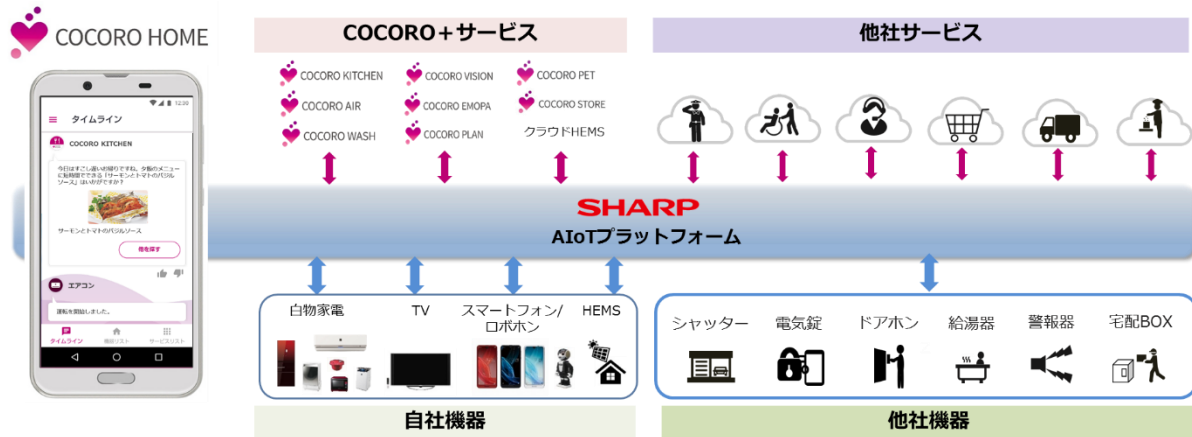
COCORO HOME

タイムライン

COCORO KITCHEN

今日はすこし涼しい日になりましたね。夕飯のメニューに私特製でできる「サーモンとトマトのバジルソース」はいかがですか？

サーモンとトマトのバジルソース

献を探す

エアコン

運転を開始しました。

タイムライン 機器リスト サービスリスト

COCORO＋サービス

COCORO KITCHEN
COCORO AIR
COCORO WASH
COCORO VISION
COCORO EMOPA
COCORO PLAN
COCORO PET
COCORO STORE
クラウドHEMS

他社サービス

SHARP
AIoTプラットフォーム

白物家電
TV
スマートフォン/ロボホン
HEMS

シャッター
電気錠
ドアホン
給湯器
警報器
宅配BOX

自社機器

他社機器